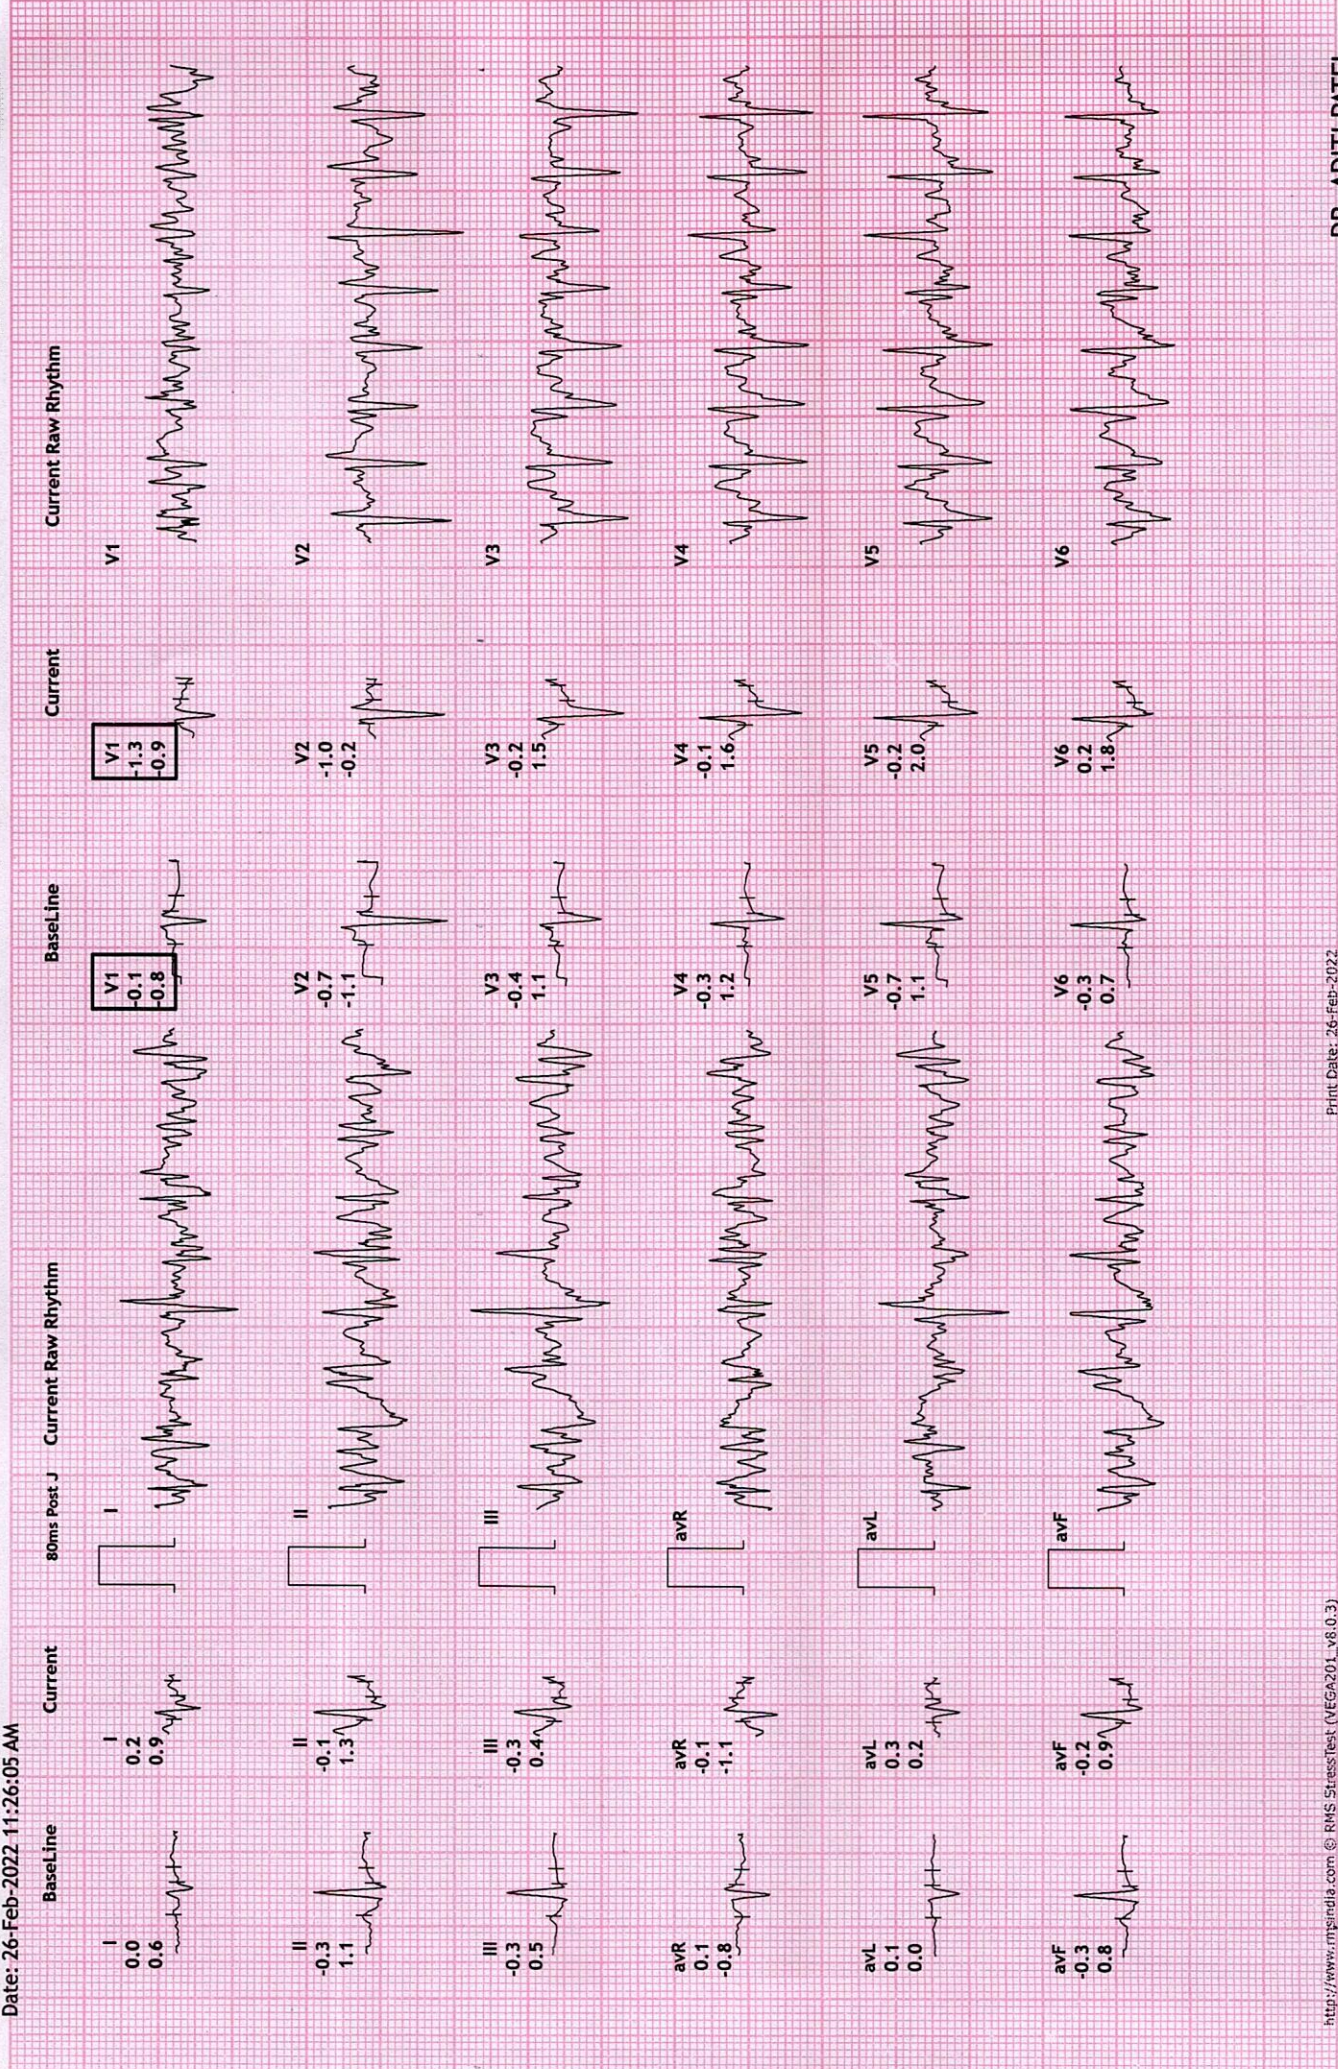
Date: 26-Feb-2022 11:26:05 AM

BaseLine
I
0.0
0.6

Current
I
0.2
0.9

80ms Post J

Current Raw Rhythm
I

II
-0.3
1.1

II
-0.1
1.3

II

III
-0.3
0.5

III
-0.3
0.4

III

avR
0.1
-0.8

avR
-0.1
-1.1

avR

avL
0.1
0.0

avL
0.3
0.2

avL

avF
-0.3
0.8

avF
-0.2
0.9

avF

BaseLine
V1
-0.1
-0.8

Current
V1
-1.3
-0.9

Current Raw Rhythm
V1

V2
-0.7
-1.1

V2
-1.0
-0.2

V2

V3
-0.4
1.1

V3
-0.2
1.5

V3

V4
-0.3
1.2

V4
-0.1
1.6

V4

V5
-0.7
1.1

V5
-0.2
2.0

V5

V6
-0.3
0.7

V6
0.2
1.8

V6

http://www.rmsindia.com © RMS StressTest (VEGA201_v8.0.3)

Print Date: 26-Feb-2022

DR. ADITI PATEL